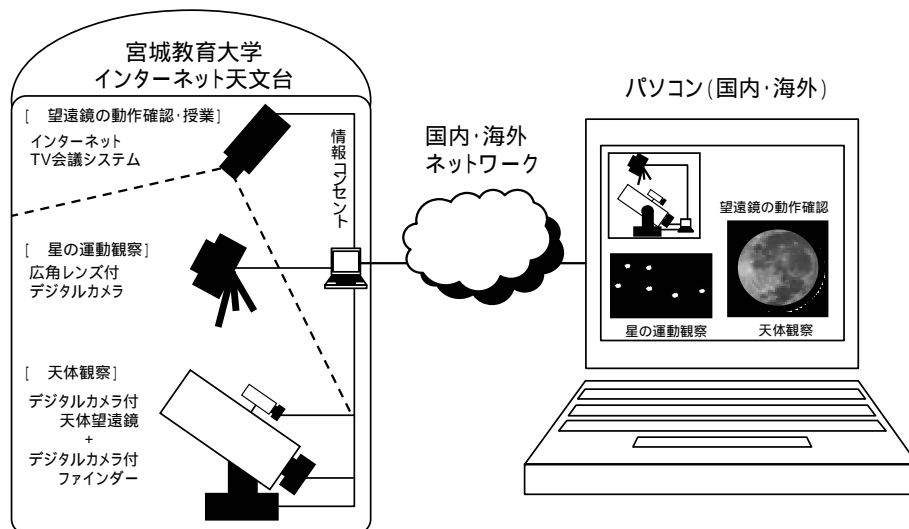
宮城教育大学
インターネット天文台

[ 望遠鏡の動作確認・授業]
インターネット
TV会議システム

情報コンセント

[ 星の運動観察]
広角レンズ付
デジタルカメラ

[ 天体観察]
デジタルカメラ付
天体望遠鏡
+
デジタルカメラ付
ファインダー

国内・海外
ネットワーク

パソコン(国内・海外)

望遠鏡の動作確認

星の運動観察

天体観察